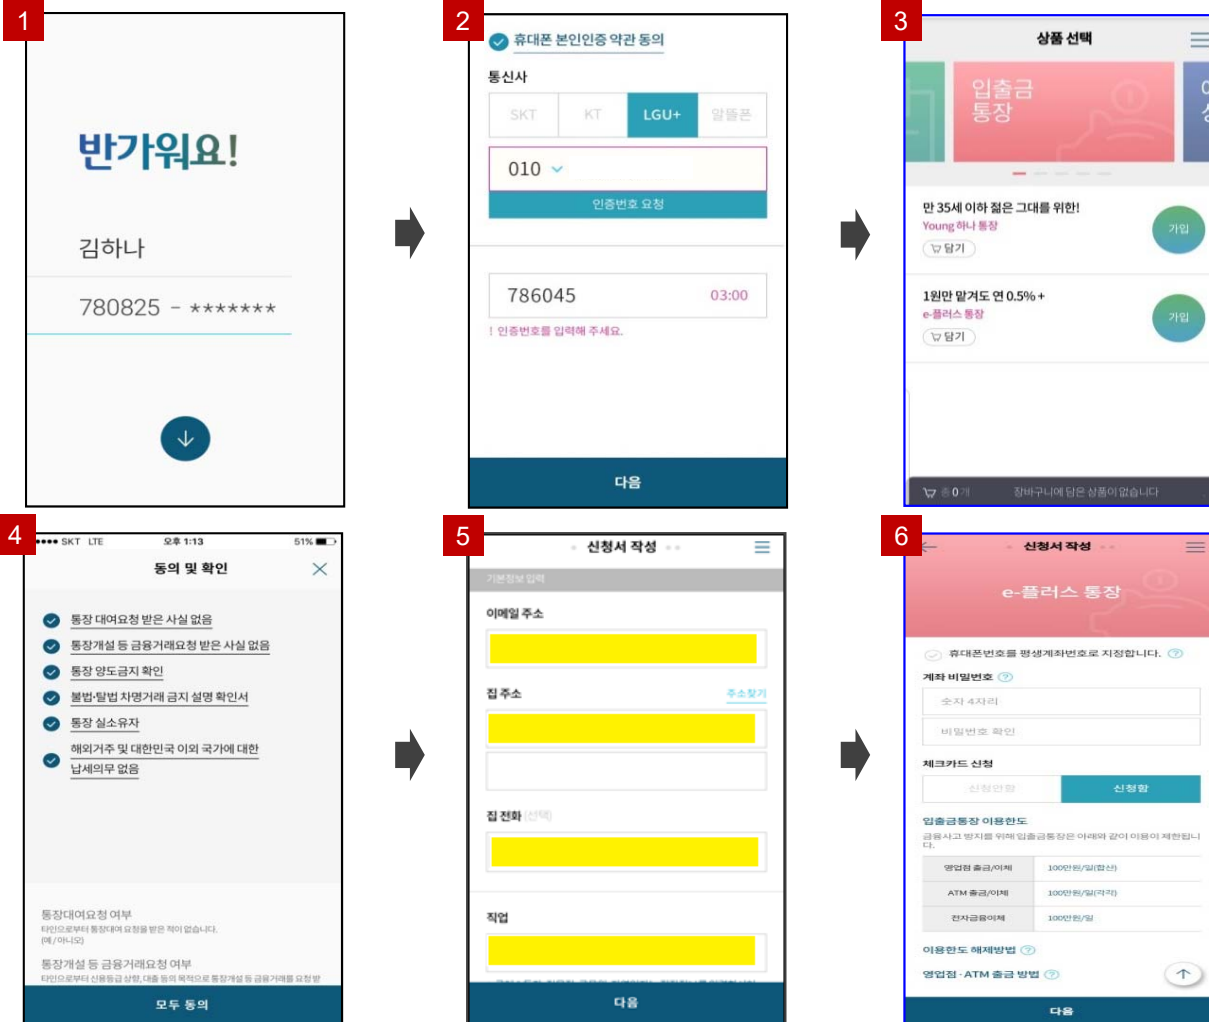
1

반가워요!

김하나

780825 - *******

2

휴대폰 본인인증 약관 동의

통신사

SKT KT LGU+ 알뜰폰

010

인증번호 요청

786045 03:00

! 인증번호를 입력해 주세요.

다음

3

상품 선택

입출금 통장

만 35세 이하 젊은 그대를 위한!
Young 하나 통장
담기
가입

1원만 맡겨도 연 0.5% +
e-플러스 통장
담기
가입

총 0 개 장바구니에 담은 상품이 없습니다

4

SKT LTE 오후 1:13 51%

동의 및 확인

통장 대여요청 받은 사실 없음
통장개설 등 금융거래요청 받은 사실 없음
통장 양도금지 확인
불법·탈법 차명거래 금지 설명 확인서
통장 실소유자
해외거주 및 대한민국 이외 국가에 대한 납세의무 없음

통장대여요청 여부
타인으로부터 통장대여 요청을 받은 적이 없습니다.
(예/아니오)
통장개설 등 금융거래요청 여부
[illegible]

모두 동의

5

신청서 작성

기본정보 입력

이메일 주소

집 주소 주소찾기

집 전화 (선택)

직업

다음

6

신청서 작성

e-플러스 통장

휴대폰번호를 평생계좌번호로 지정합니다.

계좌 비밀번호
숫자 4자리
비밀번호 확인

체크카드 신청
신청안함 신청함

입출금통장 이용한도
금융사고 방지를 위해 입출금통장은 아래와 같이 이용이 제한됩니다.

| 영업점 출금/이체 | 100만원/일(합산) |
|---|---|
| ATM 출금/이체 | 100만원/일(각각) |
| 전자금융이체 | 100만원/일 |

이용한도 해제방법
영업점 · ATM 출금 방법

다음